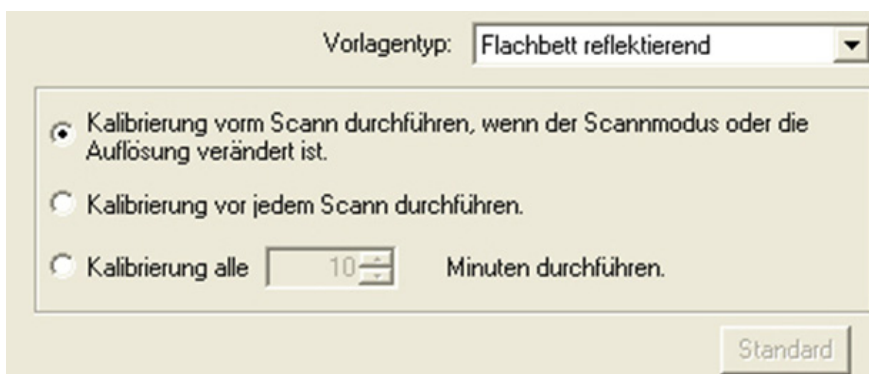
Vorlagentyp: Flachbett reflektierend

Kalibrierung vorm Scann durchführen, wenn der Scannmodus oder die Auflösung verändert ist.

Kalibrierung vor jedem Scann durchführen.

Kalibrierung alle 10 Minuten durchführen.

Standard